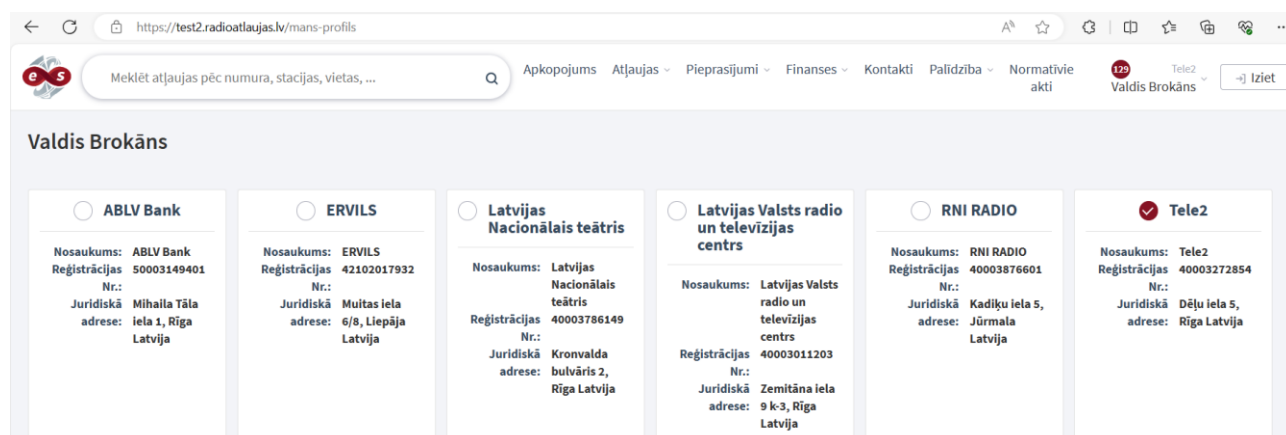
https://test2.radioatlaujas.lv/mans-profils

Meklēt atļaujas pēc numura, stacijas, vietas, ...

Apkopojums Atļaujas Pieprasījumi Finanses Kontakti Palīdzība Normatīvie akti

129 Tele2 Valdis Brokāns

Iziet

Valdis Brokāns

ABLV Bank
Nosaukums: ABLV Bank
Reģistrācijas Nr.: 50003149401
Juridiskā adrese: Mihaila Tāla iela 1, Rīga Latvija

ERVILS
Nosaukums: ERVILS
Reģistrācijas Nr.: 42102017932
Juridiskā adrese: Muitas iela 6/8, Liepāja Latvija

Latvijas Nacionālais teātris
Nosaukums: Latvijas Nacionālais teātris
Reģistrācijas Nr.: 40003786149
Juridiskā adrese: Kronvalda bulvāris 2, Rīga Latvija

Latvijas Valsts radio un televīzijas centrs
Nosaukums: Latvijas Valsts radio un televīzijas centrs
Reģistrācijas Nr.: 40003011203
Juridiskā adrese: Zemitāna iela 9 k-3, Rīga Latvija

RNI RADIO
Nosaukums: RNI RADIO
Reģistrācijas Nr.: 40003876601
Juridiskā adrese: Kadiķu iela 5, Jūrmala Latvija

Tele2
Nosaukums: Tele2
Reģistrācijas Nr.: 40003272854
Juridiskā adrese: Dēļu iela 5, Rīga Latvija